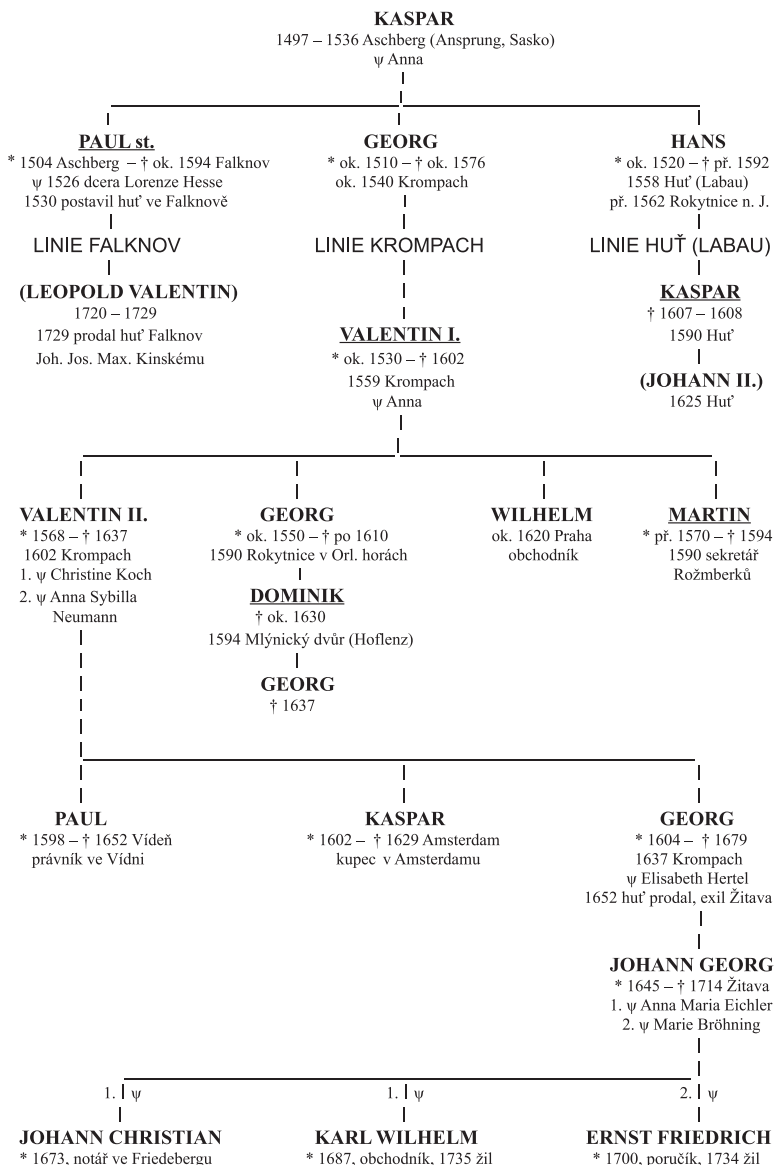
KASPAR
1497 – 1536 Aschberg (Ansprung, Sasko)
ψ Anna

PAUL st.
* 1504 Aschberg – † ok. 1594 Falknov
ψ 1526 dcera Lorenze Hesse
1530 postavil huť ve Falknově

LINIE FALKNOV

(LEOPOLD VALENTIN)
1720 – 1729
1729 prodal huť Falknov
Joh. Jos. Max. Kinskému

GEORG
* ok. 1510 – † ok. 1576
ok. 1540 Krompach

LINIE KROMPACH

VALENTIN I.
* ok. 1530 – † 1602
1559 Krompach
ψ Anna

HANS
* ok. 1520 – † př. 1592
1558 Huť (Labau)
př. 1562 Rokytnice n. J.

LINIE HUŤ (LABAU)

KASPAR
† 1607 – 1608
1590 Huť

(JOHANN II.)
1625 Huť

VALENTIN II.
* 1568 – † 1637
1602 Krompach
1. ψ Christine Koch
2. ψ Anna Sybilla Neumann

GEORG
* ok. 1550 – † po 1610
1590 Rokytnice v Orl. horách

DOMINIK
† ok. 1630
1594 Mlýnický dvůr (Hoflenz)

GEORG
† 1637

WILHELM
ok. 1620 Praha
obchodník

MARTIN
* př. 1570 – † 1594
1590 sekretář
Rožmberků

PAUL
* 1598 – † 1652 Vídeň
právník ve Vídni

KASPAR
* 1602 – † 1629 Amsterdam
kupec v Amsterdamu

GEORG
* 1604 – † 1679
1637 Krompach
ψ Elisabeth Hertel
1652 huť prodal, exil Žitava

JOHANN GEORG
* 1645 – † 1714 Žitava
1. ψ Anna Maria Eichler
2. ψ Marie Bröhning

1. ψ
JOHANN CHRISTIAN
* 1673, notář ve Friedebergu

1. ψ
KARL WILHELM
* 1687, obchodník, 1735 žil

2. ψ
ERNST FRIEDRICH
* 1700, poručík, 1734 žil